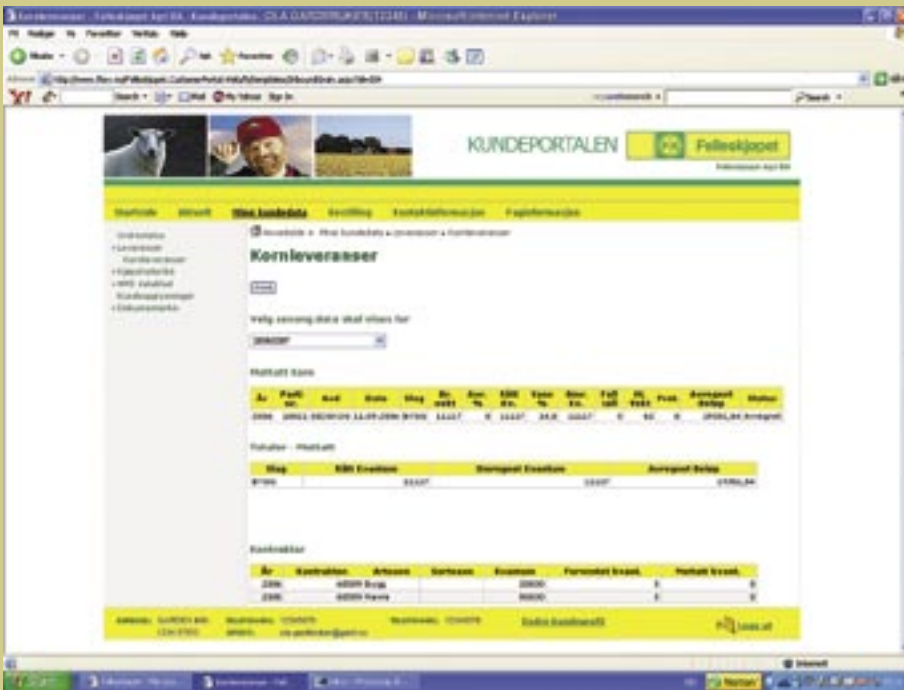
Kornleveranser - Felleskjøpet Agri BA - Kundeportalen - [OLA GARDBRUKER (12345)] - Microsoft Internet Explorer

KUNDEPORTALEN

Felleskjøpet

Felleskjøpet Agri BA

Startside Aktuelt Mine kundedata Bestilling Kontaktinformasjon Faginformasjon

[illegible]
Leveranser
Kornleveranser
Kjøpshistorikk
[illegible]
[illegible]
Dokumentarkiv

Kundedata > Mine kundedata > Leveranser > Kornleveranser

Kornleveranser

Velg sesong data skal vises for

2006/07

Mottatt korn

| År | Parti nr. | Avd | Dato | Slag | Br. vekt | Avr. % | Kilo kv. | Vann % | Kilo kv. | Fall tall | Hl. vekt | Prot. | Avregnet Beløp | Status |
|---|---|---|---|---|---|---|---|---|---|---|---|---|---|---|
| 2006 | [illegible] | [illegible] | 11.09.2006 | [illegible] | 11107 | 0 | 11107 | 14,0 | 11107 | 0 | 63 | 0 | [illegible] | Avregnet |

Totaler - Mottatt

| Slag | Kilo Kvantum | Avregnet Kvantum | Avregnet Beløp |
|---|---|---|---|
| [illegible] | 11107 | 11107 | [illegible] |

Kontrakter

| År | Kontrakten | Artssom | Sortssom | Kvantum | Forventet kvant. | Mottatt kvant. |
|---|---|---|---|---|---|---|
| 2006 | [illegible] Bygg | | | 20000 | 0 | 0 |
| 2006 | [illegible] Havre | | | 30000 | 0 | 0 |

Adresse: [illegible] Mobilnummer: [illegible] Telefonnummer: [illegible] Endre kundeprofil Logg ut

Internet